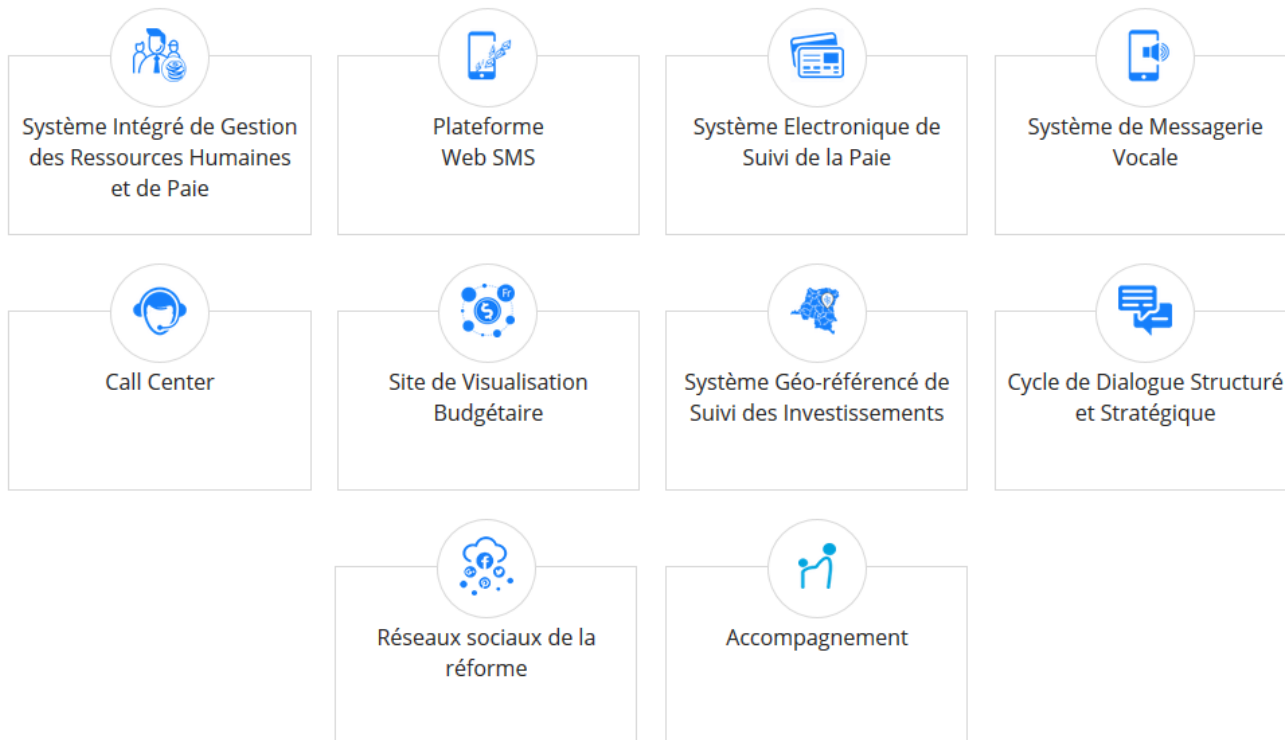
Système Intégré de Gestion des Ressources Humaines et de Paie

Plateforme Web SMS

Système Electronique de Suivi de la Paie

Système de Messagerie Vocale

Call Center

Fr

Site de Visualisation Budgétaire

Système Géo-référencé de Suivi des Investissements

Cycle de Dialogue Structuré et Stratégique

Réseaux sociaux de la réforme

Accompagnement